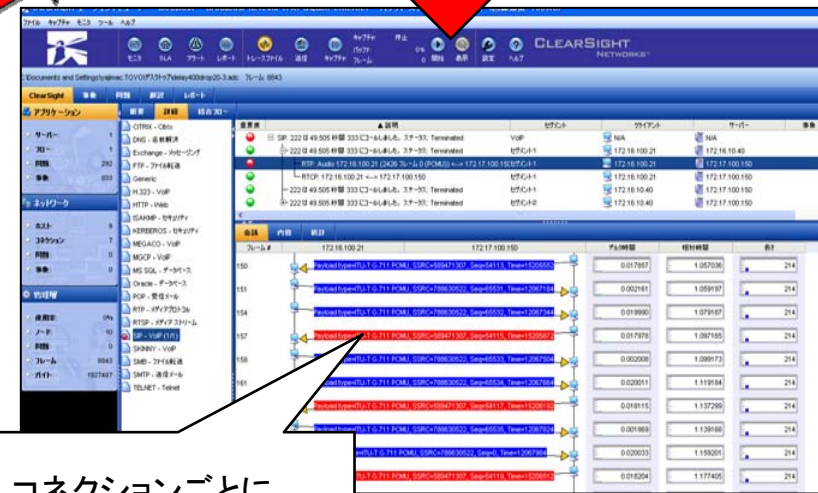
ファイル キャプチャ モニタ ツール ヘルプ

CLEARSIGHT NETWORKS

C:\Documents and Settings\yamec.TOYO\デスクトップ\delay400drop20-3.adc フレーム 6843

ClearSight 事象 問題 統計 レポート

アプリケーション
サーバー 1
フロー 1
問題 292
事象 833

ネットワーク
ホスト 3
コネクション 7
問題 0
事象 0

分析
使用率 0%
ノード 10
問題 0
フレーム 6843
バイト 1927487

概要 詳細 結合フロー

CITRIX - Citrix
DNS - 名前解決
Exchange - メッセージング
FTP - ファイル転送
Generic
H.323 - VoIP
HTTP - Web
ISAKMP - セキュリティ
KERBEROS - セキュリティ
MEGACO - VoIP
MGCP - VoIP
MS SQL - データベース
Oracle - データベース
POP - 受信メール
RTP - メディアプロトコル
RTSP - メディアストリーム
SIP - VoIP (1/1)
SKINNY - VoIP
SMB - ファイル転送
SMTP - 送信メール
TELNET - Telnet

| 重要度 | 説明 | セグメント | クライアント | サーバー |
|---|---|---|---|---|
| | SIP: 222 日 49.505 秒間 333 にコールしました。ステータス: Terminated | VoIP | N/A | N/A |
| | 222 日 49.505 秒間 333 にコールしました。ステータス: Terminated | セグメント1 | 172.16.100.21 | 172.16.10.40 |
| | RTP: Audio 172.16.100.21 (2426 フレーム 0 (PCMU)) <--> 172.17.100.150 | セグメント1 | 172.16.100.21 | 172.17.100.150 |
| | RTCP: 172.16.100.21 <--> 172.17.100.150 | セグメント1 | 172.16.100.21 | 172.17.100.150 |
| | 222 日 49.505 秒間 333 にコールしました。ステータス: Terminated | セグメント1 | 172.16.10.40 | 172.17.100.150 |
| | 222 日 49.505 秒間 333 にコールしました。ステータス: Terminated | セグメント2 | 172.16.10.40 | 172.17.100.150 |

会話 内容 統計

| フレーム # | 172.16.100.21 | 172.17.100.150 | デルタ時間 | 相対時間 | 長さ |
|---|---|---|---|---|---|
| 150 | Payload type=ITU-T G.711 PCMU, SSRC=589471307, Seq=54113, Time=1520552 | | 0.017957 | 1.057036 | 214 |
| 151 | Payload type=ITU-T G.711 PCMU, SSRC=788830522, Seq=55531, Time=12067184 | | 0.002181 | 1.059197 | 214 |
| 154 | Payload type=ITU-T G.711 PCMU, SSRC=788830522, Seq=55532, Time=12067344 | | 0.019990 | 1.079187 | 214 |
| 157 | Payload type=ITU-T G.711 PCMU, SSRC=589471307, Seq=54115, Time=15205872 | | 0.017978 | 1.097165 | 214 |
| 158 | Payload type=ITU-T G.711 PCMU, SSRC=788830522, Seq=55533, Time=12067504 | | 0.002008 | 1.099173 | 214 |
| 161 | Payload type=ITU-T G.711 PCMU, SSRC=788830522, Seq=55534, Time=12067664 | | 0.020011 | 1.119184 | 214 |
| | Payload type=ITU-T G.711 PCMU, SSRC=589471307, Seq=54117, Time=15206192 | | 0.018115 | 1.137299 | 214 |
| | Payload type=ITU-T G.711 PCMU, SSRC=788830522, Seq=55535, Time=12067824 | | 0.001869 | 1.139168 | 214 |
| | ITU-T G.711 PCMU, SSRC=788830522, Seq=0, Time=12067984 | | 0.020033 | 1.159201 | 214 |
| | ITU-T G.711 PCMU, SSRC=589471307, Seq=54119, Time=15206512 | | 0.018204 | 1.177405 | 214 |

コネクションごとに